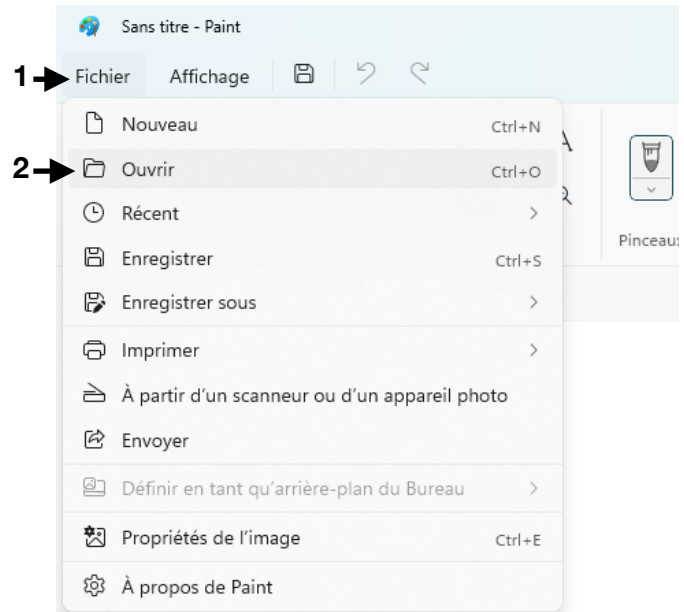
Sans titre - Paint

1 Fichier Affichage

Nouveau Ctrl+N

2 Ouvrir Ctrl+O

Récent

Enregistrer Ctrl+S

Enregistrer sous

Imprimer

À partir d'un scanneur ou d'un appareil photo

Envoyer

Définir en tant qu'arrière-plan du Bureau

Propriétés de l'image Ctrl+E

À propos de Paint

Pinceaux